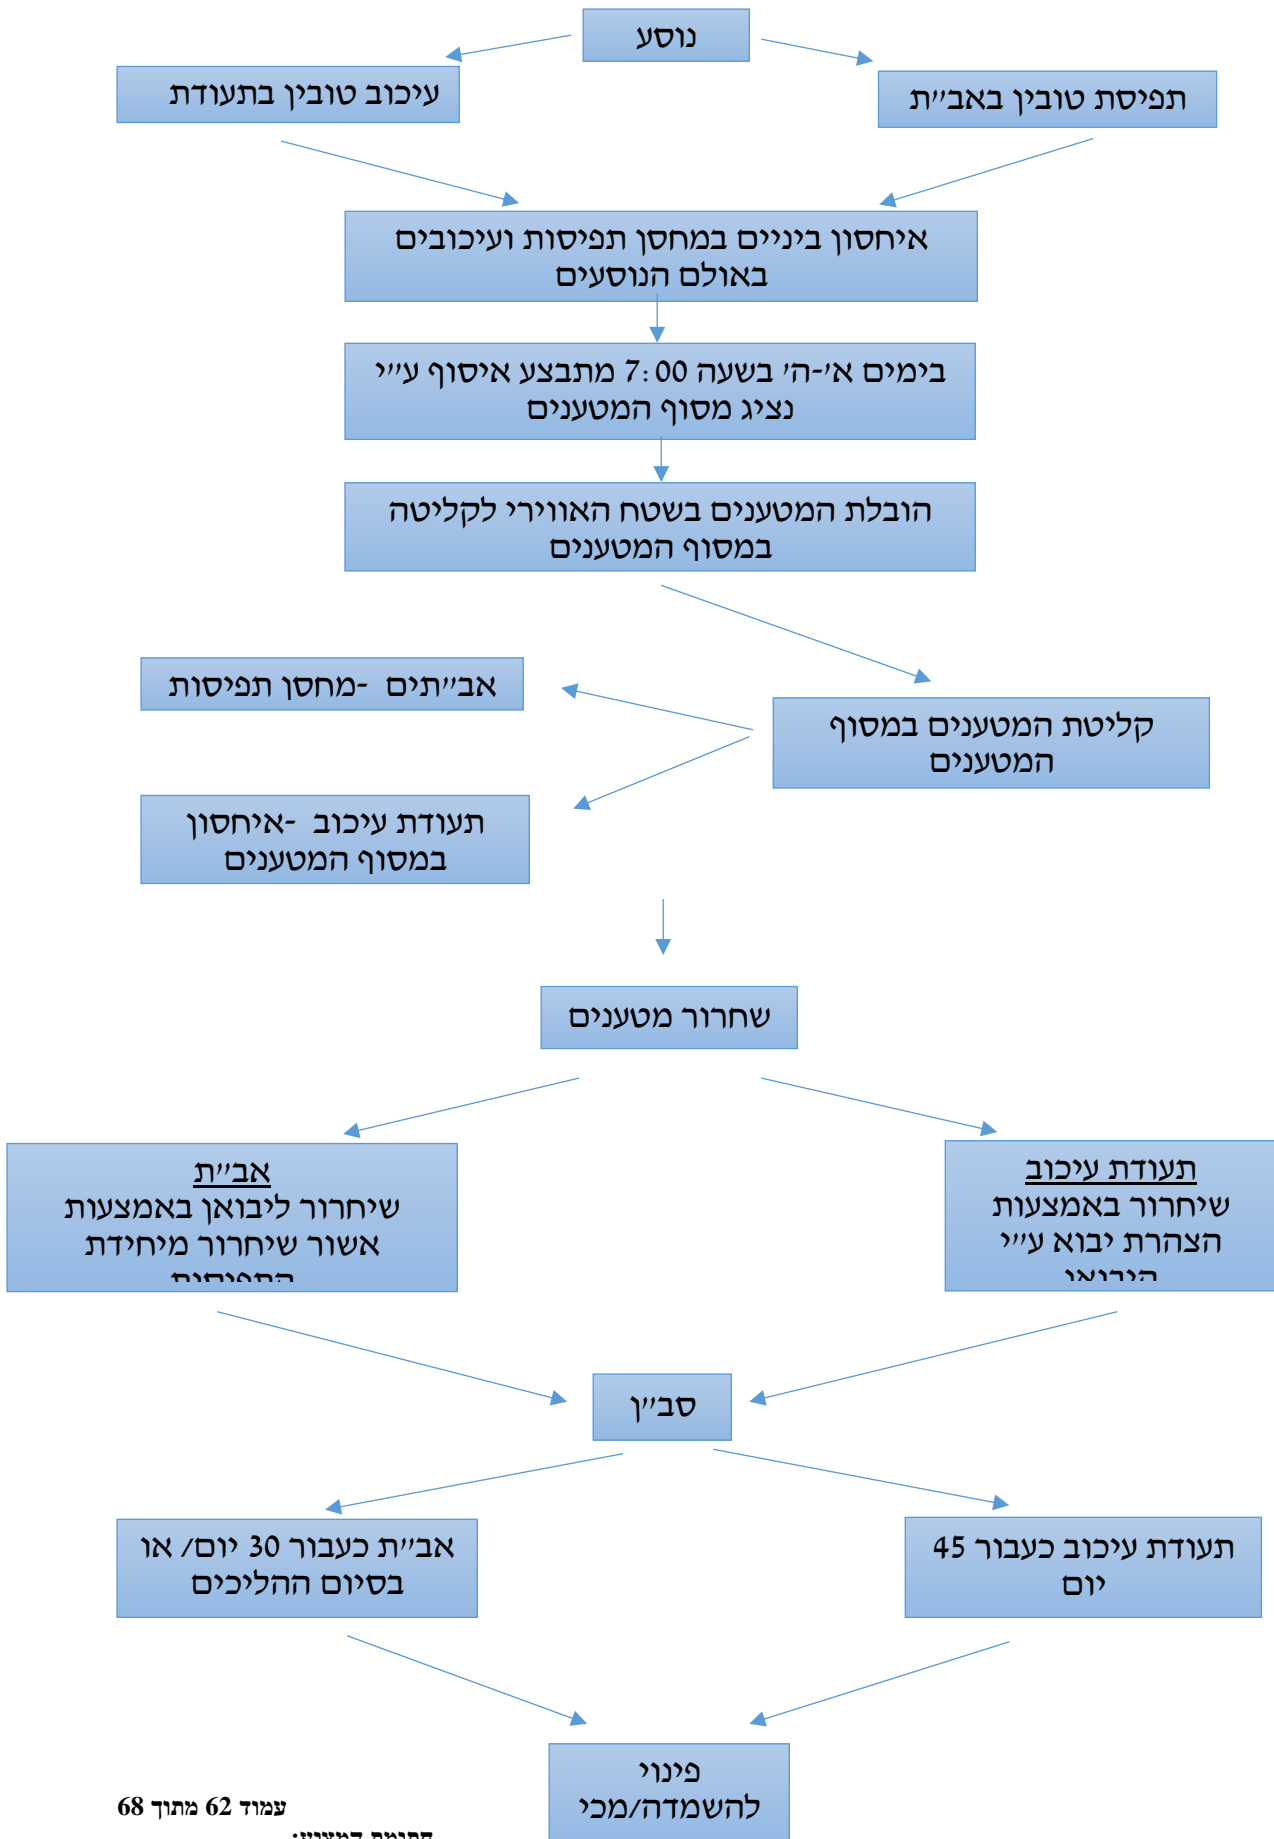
נוסע

תפיסת טובין באב״ת

עיכוב טובין בתעודת

איחסון ביניים במחסן תפיסות ועיכובים באולם הנוסעים

בימים א׳-ה׳ בשעה 7:00 מתבצע איסוף ע״י נציג מסוף המטענים

הובלת המטענים בשטח האווירי לקליטה במסוף המטענים

קליטת המטענים במסוף המטענים

אב״תים -מחסן תפיסות

תעודת עיכוב -איחסון במסוף המטענים

שחרור מטענים

תעודת עיכוב
שיחרור באמצעות הצהרת יבוא ע״י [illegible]

אב״ת
שיחרור ליבואן באמצעות אשור שיחרור מיחידת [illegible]

סב״ן

תעודת עיכוב כעבור 45 יום

אב״ת כעבור 30 יום/ או בסיום ההליכים

פינוי להשמדה/מכי

עמוד 62 מתוך 68
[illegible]